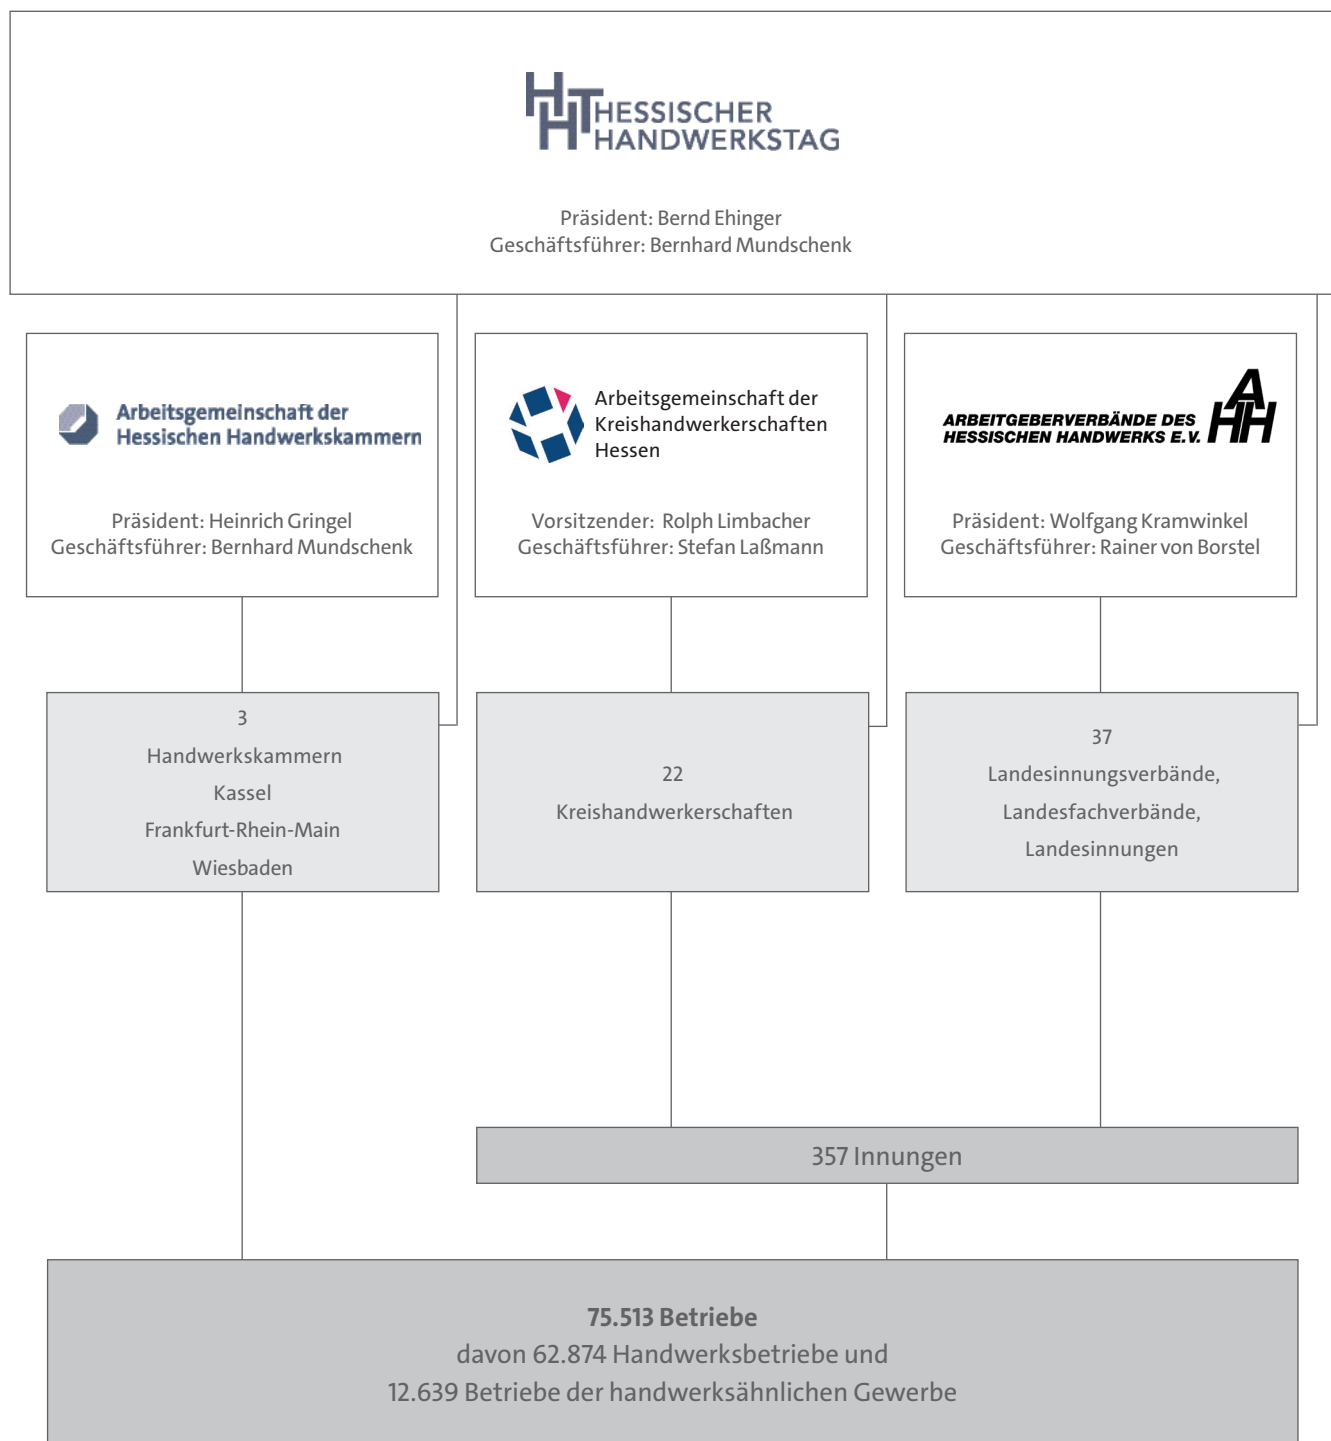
HHT HESSISCHER HANDWERKSTAG

Präsident: Bernd Ehinger
Geschäftsführer: Bernhard Mundschenk

Arbeitsgemeinschaft der Hessischen Handwerkskammern

Präsident: Heinrich Gringel
Geschäftsführer: Bernhard Mundschenk

Arbeitsgemeinschaft der Kreishandwerkerschaften Hessen

Vorsitzender: Rolph Limbacher
Geschäftsführer: Stefan Laßmann

ARBEITGEBERVERBÄNDE DES HESSISCHEN HANDWERKS E.V. AHH

Präsident: Wolfgang Kramwinkel
Geschäftsführer: Rainer von Borstel

3
Handwerkskammern
Kassel
Frankfurt-Rhein-Main
Wiesbaden

22
Kreishandwerkerschaften

37
Landesinnungsverbände,
Landesfachverbände,
Landesinnungen

357 Innungen

**75.513 Betriebe**
davon 62.874 Handwerksbetriebe und
12.639 Betriebe der handwerksähnlichen Gewerbe